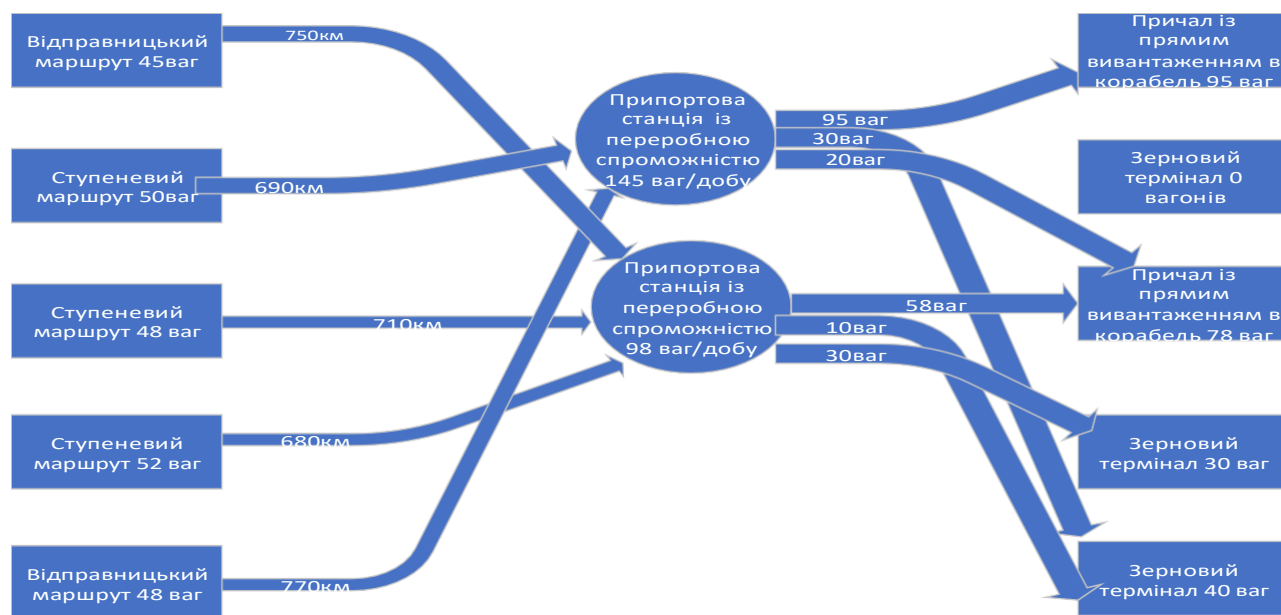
Відправницький маршрут 45ваг

750км

Ступеневий маршрут 50ваг

690км

Ступеневий маршрут 48 ваг

710км

Ступеневий маршрут 52 ваг

680км

Відправницький маршрут 48 ваг

770км

Припортова станція із переробною спроможністю 145 ваг/добу

Припортова станція із переробною спроможністю 98 ваг/добу

95 ваг

30ваг

20ваг

58ваг

10ваг

30ваг

Причал із прямим вивантаженням в корабель 95 ваг

Зерновий термінал 0 вагонів

Причал із прямим вивантаженням в корабель 78 ваг

Зерновий термінал 30 ваг

Зерновий термінал 40 ваг